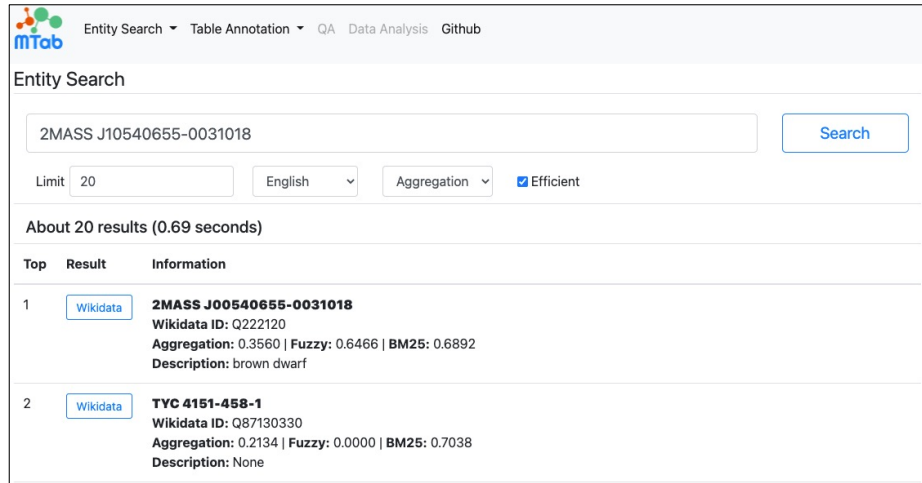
mTab Entity Search Table Annotation QA Data Analysis Github

Entity Search

2MASS J10540655-0031018

Search

Limit 20 English Aggregation Efficient

About 20 results (0.69 seconds)

| Top | Result | Information |
|---|---|---|
| 1 | Wikidata | **2MASS J00540655-0031018** **Wikidata ID:** Q222120 **Aggregation:** 0.3560 \| **Fuzzy:** 0.6466 \| **BM25:** 0.6892 **Description:** brown dwarf |
| 2 | Wikidata | **TYC 4151-458-1** **Wikidata ID:** Q87130330 **Aggregation:** 0.2134 \| **Fuzzy:** 0.0000 \| **BM25:** 0.7038 **Description:** None |